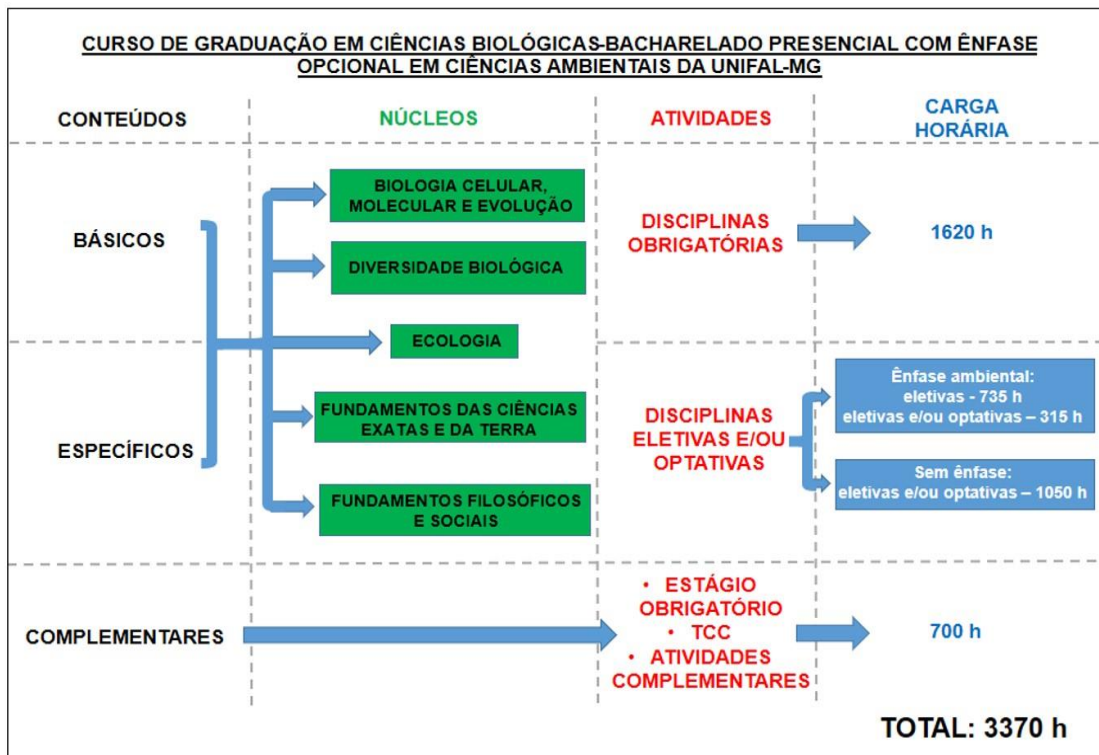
CURSO DE GRADUAÇÃO EM CIÊNCIAS BIOLÓGICAS-BACHARELADO PRESENCIAL COM ÊNFASE OPCIONAL EM CIÊNCIAS AMBIENTAIS DA UNIFAL-MG

CONTEÚDOS

NÚCLEOS

ATIVIDADES

CARGA HORÁRIA

BÁSICOS

BIOLOGIA CELULAR, MOLECULAR E EVOLUÇÃO

DIVERSIDADE BIOLÓGICA

DISCIPLINAS OBRIGATÓRIAS

1620 h

ECOLOGIA

ESPECÍFICOS

FUNDAMENTOS DAS CIÊNCIAS EXATAS E DA TERRA

FUNDAMENTOS FILOSÓFICOS E SOCIAIS

DISCIPLINAS ELETIVAS E/OU OPTATIVAS

Ênfase ambiental:
eletivas - 735 h
eletivas e/ou optativas – 315 h

Sem ênfase:
eletivas e/ou optativas – 1050 h

COMPLEMENTARES

• ESTÁGIO OBRIGATÓRIO
• TCC
• ATIVIDADES COMPLEMENTARES

700 h

TOTAL: 3370 h